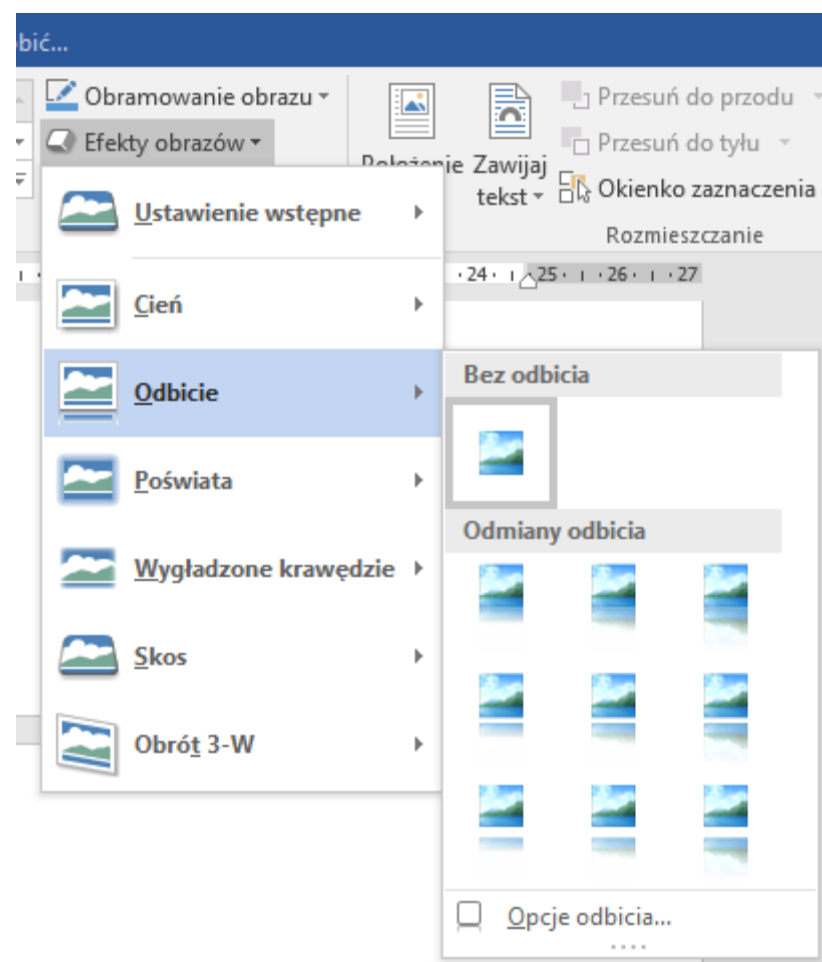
bić...

Obramowanie obrazu

Efekty obrazów

Położenie

Zawijaj tekst

Przesuń do przodu

Przesuń do tyłu

Okienko zaznaczenia

Rozmieszczanie

24 · 25 · 26 · 27

Ustawienie wstępne

Cień

Odbicie

Poświata

Wygładzone krawędzie

Skos

Obrót 3-W

Bez odbicia

Odmiany odbicia

Opcje odbicia...